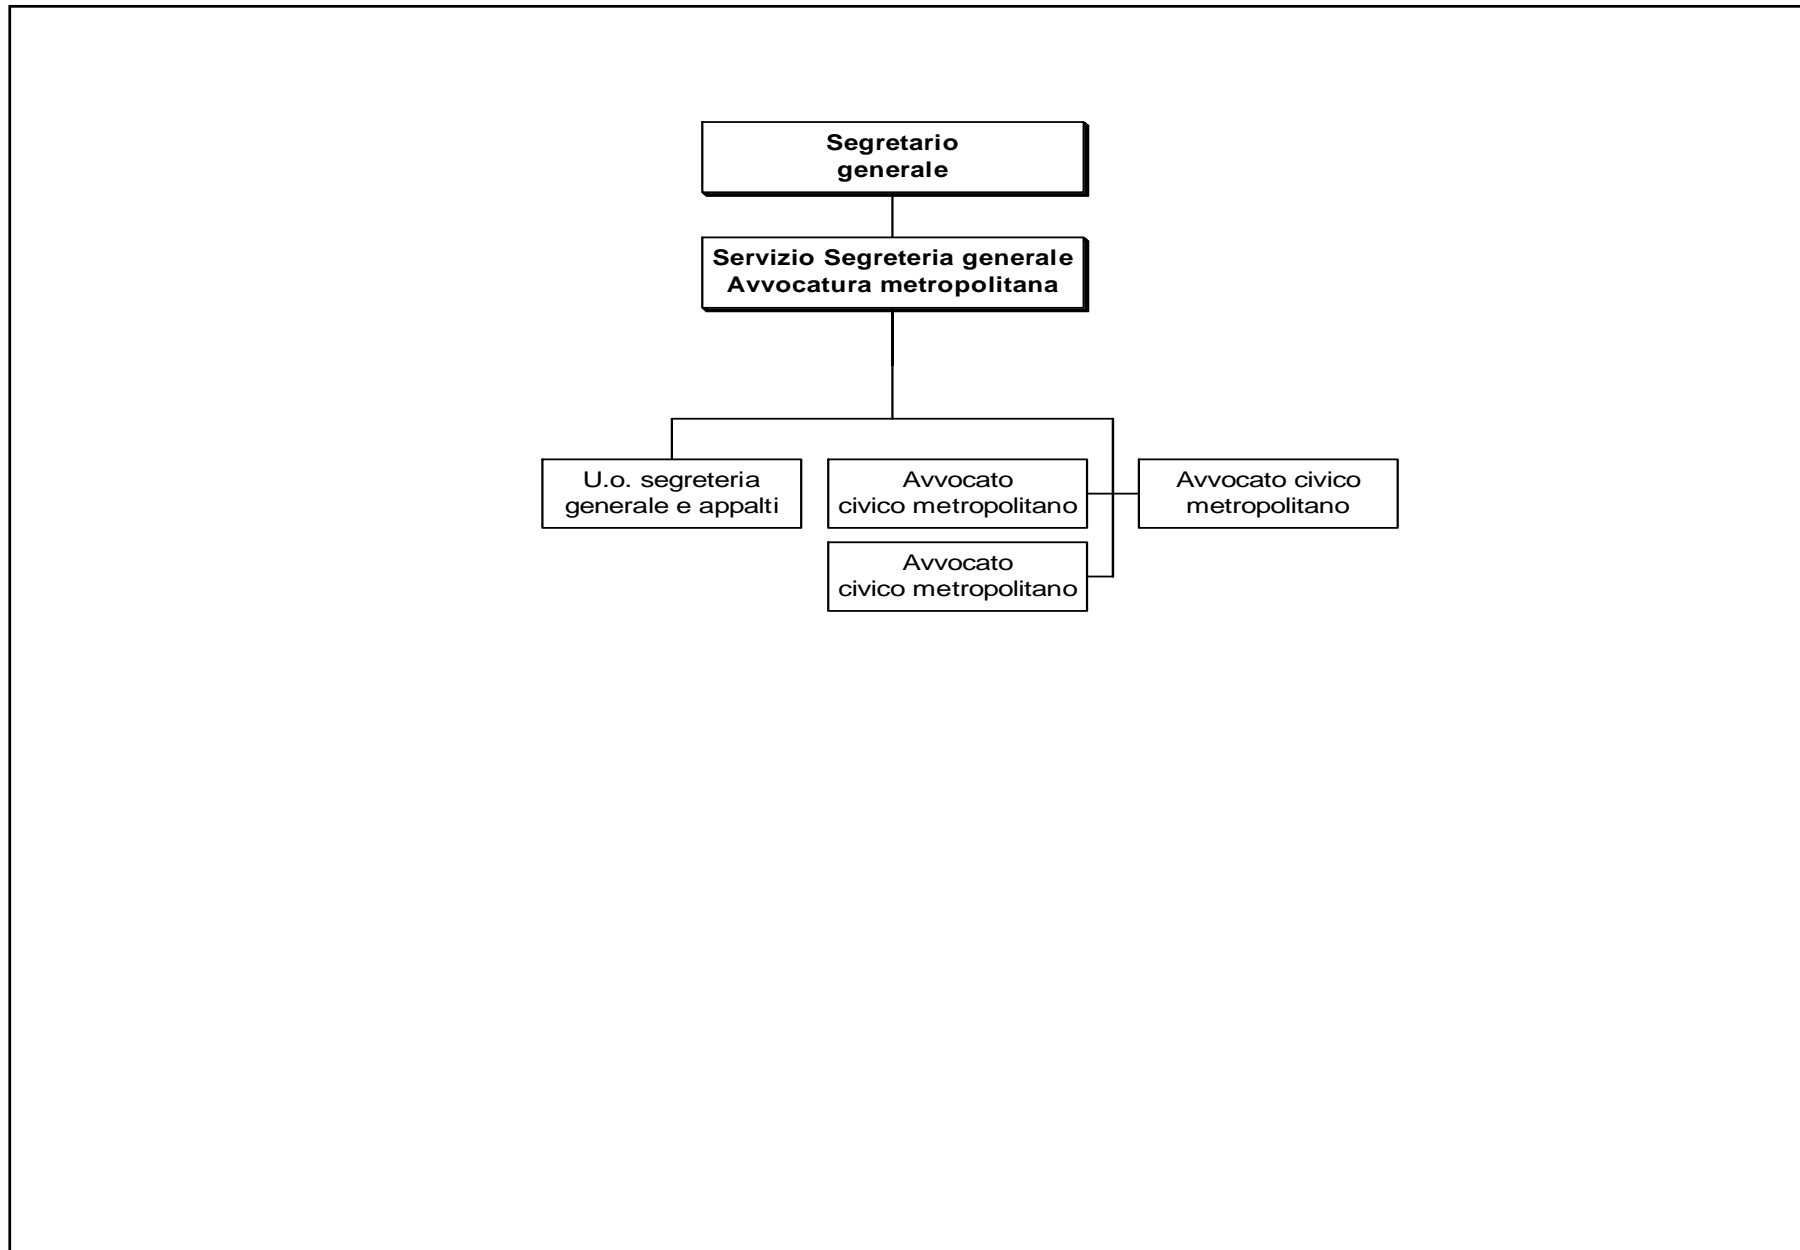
Segretario generale

Servizio Segreteria generale
Avvocatura metropolitana

U.o. segreteria generale e appalti

Avvocato civico metropolitano

Avvocato civico metropolitano

Avvocato civico metropolitano